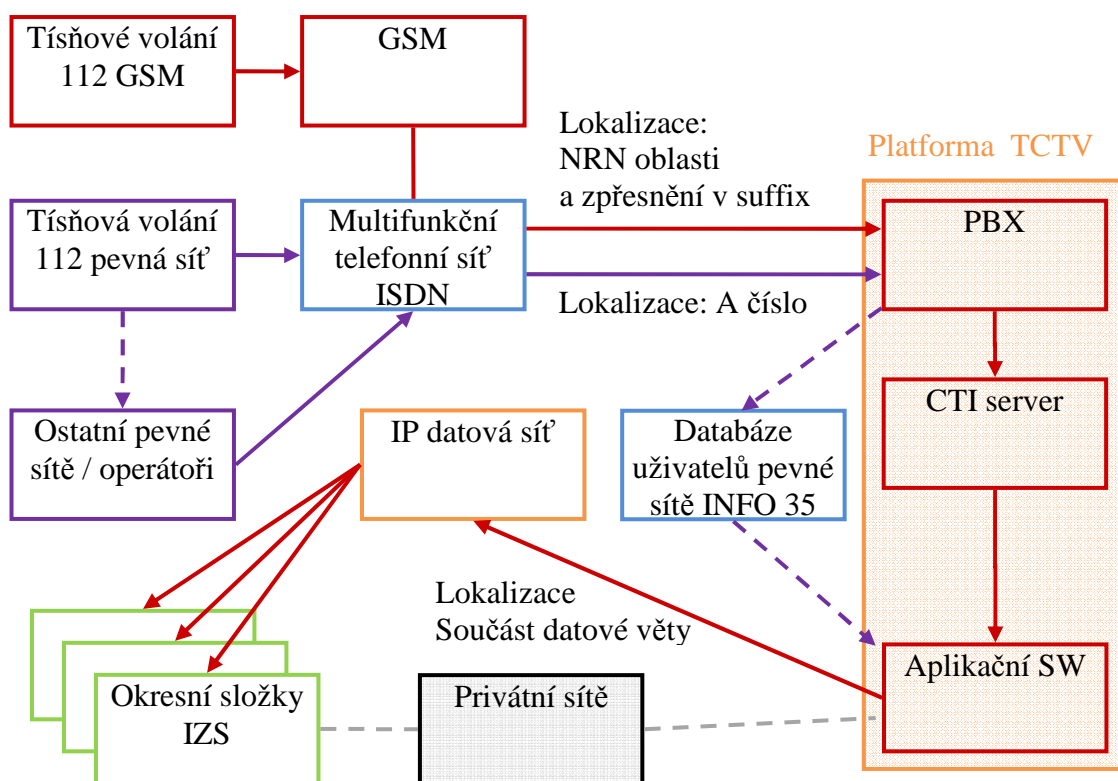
Tísňové volání 112 GSM

GSM

Lokalizace: NRN oblasti a zpřesnění v suffix

Platforma TCTV

Tísňová volání 112 pevná síť

Multifunkční telefonní síť ISDN

PBX

Lokalizace: A číslo

CTI server

Ostatní pevné sítě / operátoři

IP datová síť

Databáze uživatelů pevné sítě INFO 35

Lokalizace Součást datové věty

Aplikační SW

Okresní složky IZS

Privátní sítě